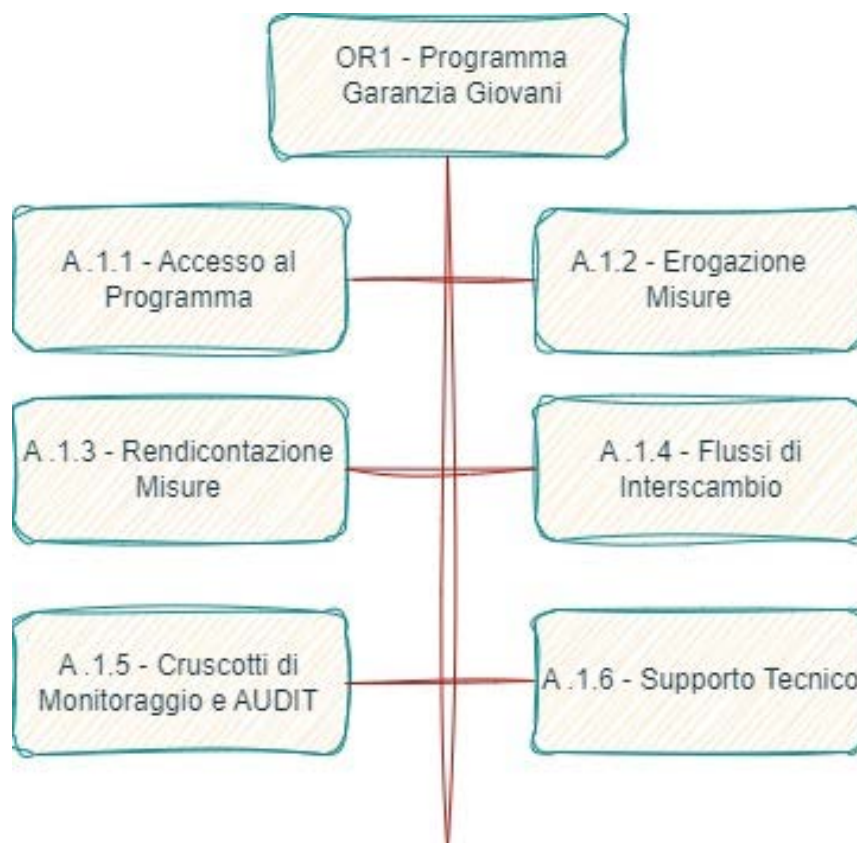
OR1 - Programma Garanzia Giovani

A .1.1 - Accesso al Programma

A.1.2 - Erogazione Misure

A .1.3 - Rendicontazione Misure

A .1.4 - Flussi di Interscambio

A .1.5 - Cruscotti di Monitoraggio e AUDIT

A .1.6 - Supporto Tecnico